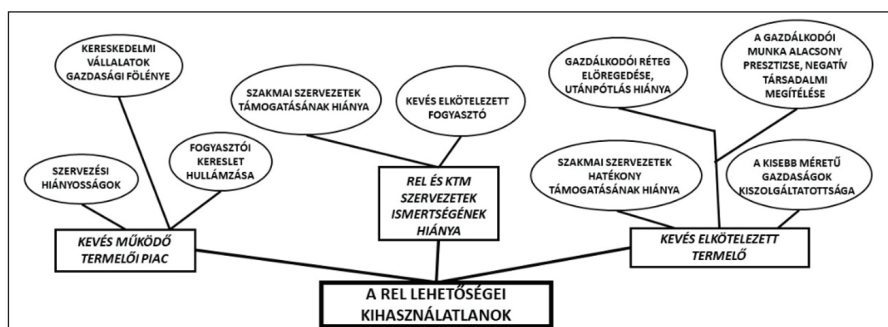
KERESKEDELMI VÁLLALATOK GAZDASÁGI FÖLÉNYE

SZERVEZÉSI HIÁNYOSSÁGOK

FOGYASZTÓI KERESLET HULLÁMZÁSA

KEVÉS MŰKÖDŐ TERMELŐI PIAC

SZAKMAI SZERVEZETEK TÁMOGATÁSÁNAK HIÁNYA

KEVÉS ELKÖTELEZETT FOGYASZTÓ

REL ÉS KTM SZERVEZETEK ISMERTSÉGÉNEK HIÁNYA

GAZDÁLKODÓI RÉTEG ELÖREGEDÉSE, UTÁNPÓTLÁS HIÁNYA

A GAZDÁLKODÓI MUNKA ALACSONY PRESZTIZSE, NEGATÍV TÁRSADALMI MEGÍTÉLÉSE

SZAKMAI SZERVEZETEK HATÉKONY TÁMOGATÁSÁNAK HIÁNYA

A KISEBB MÉRETŰ GAZDASÁGOK KISZOLGÁLTATOTTSÁGA

KEVÉS ELKÖTELEZETT TERMELŐ

A REL LEHETŐSÉGEI KIHASZNÁLATLANOK